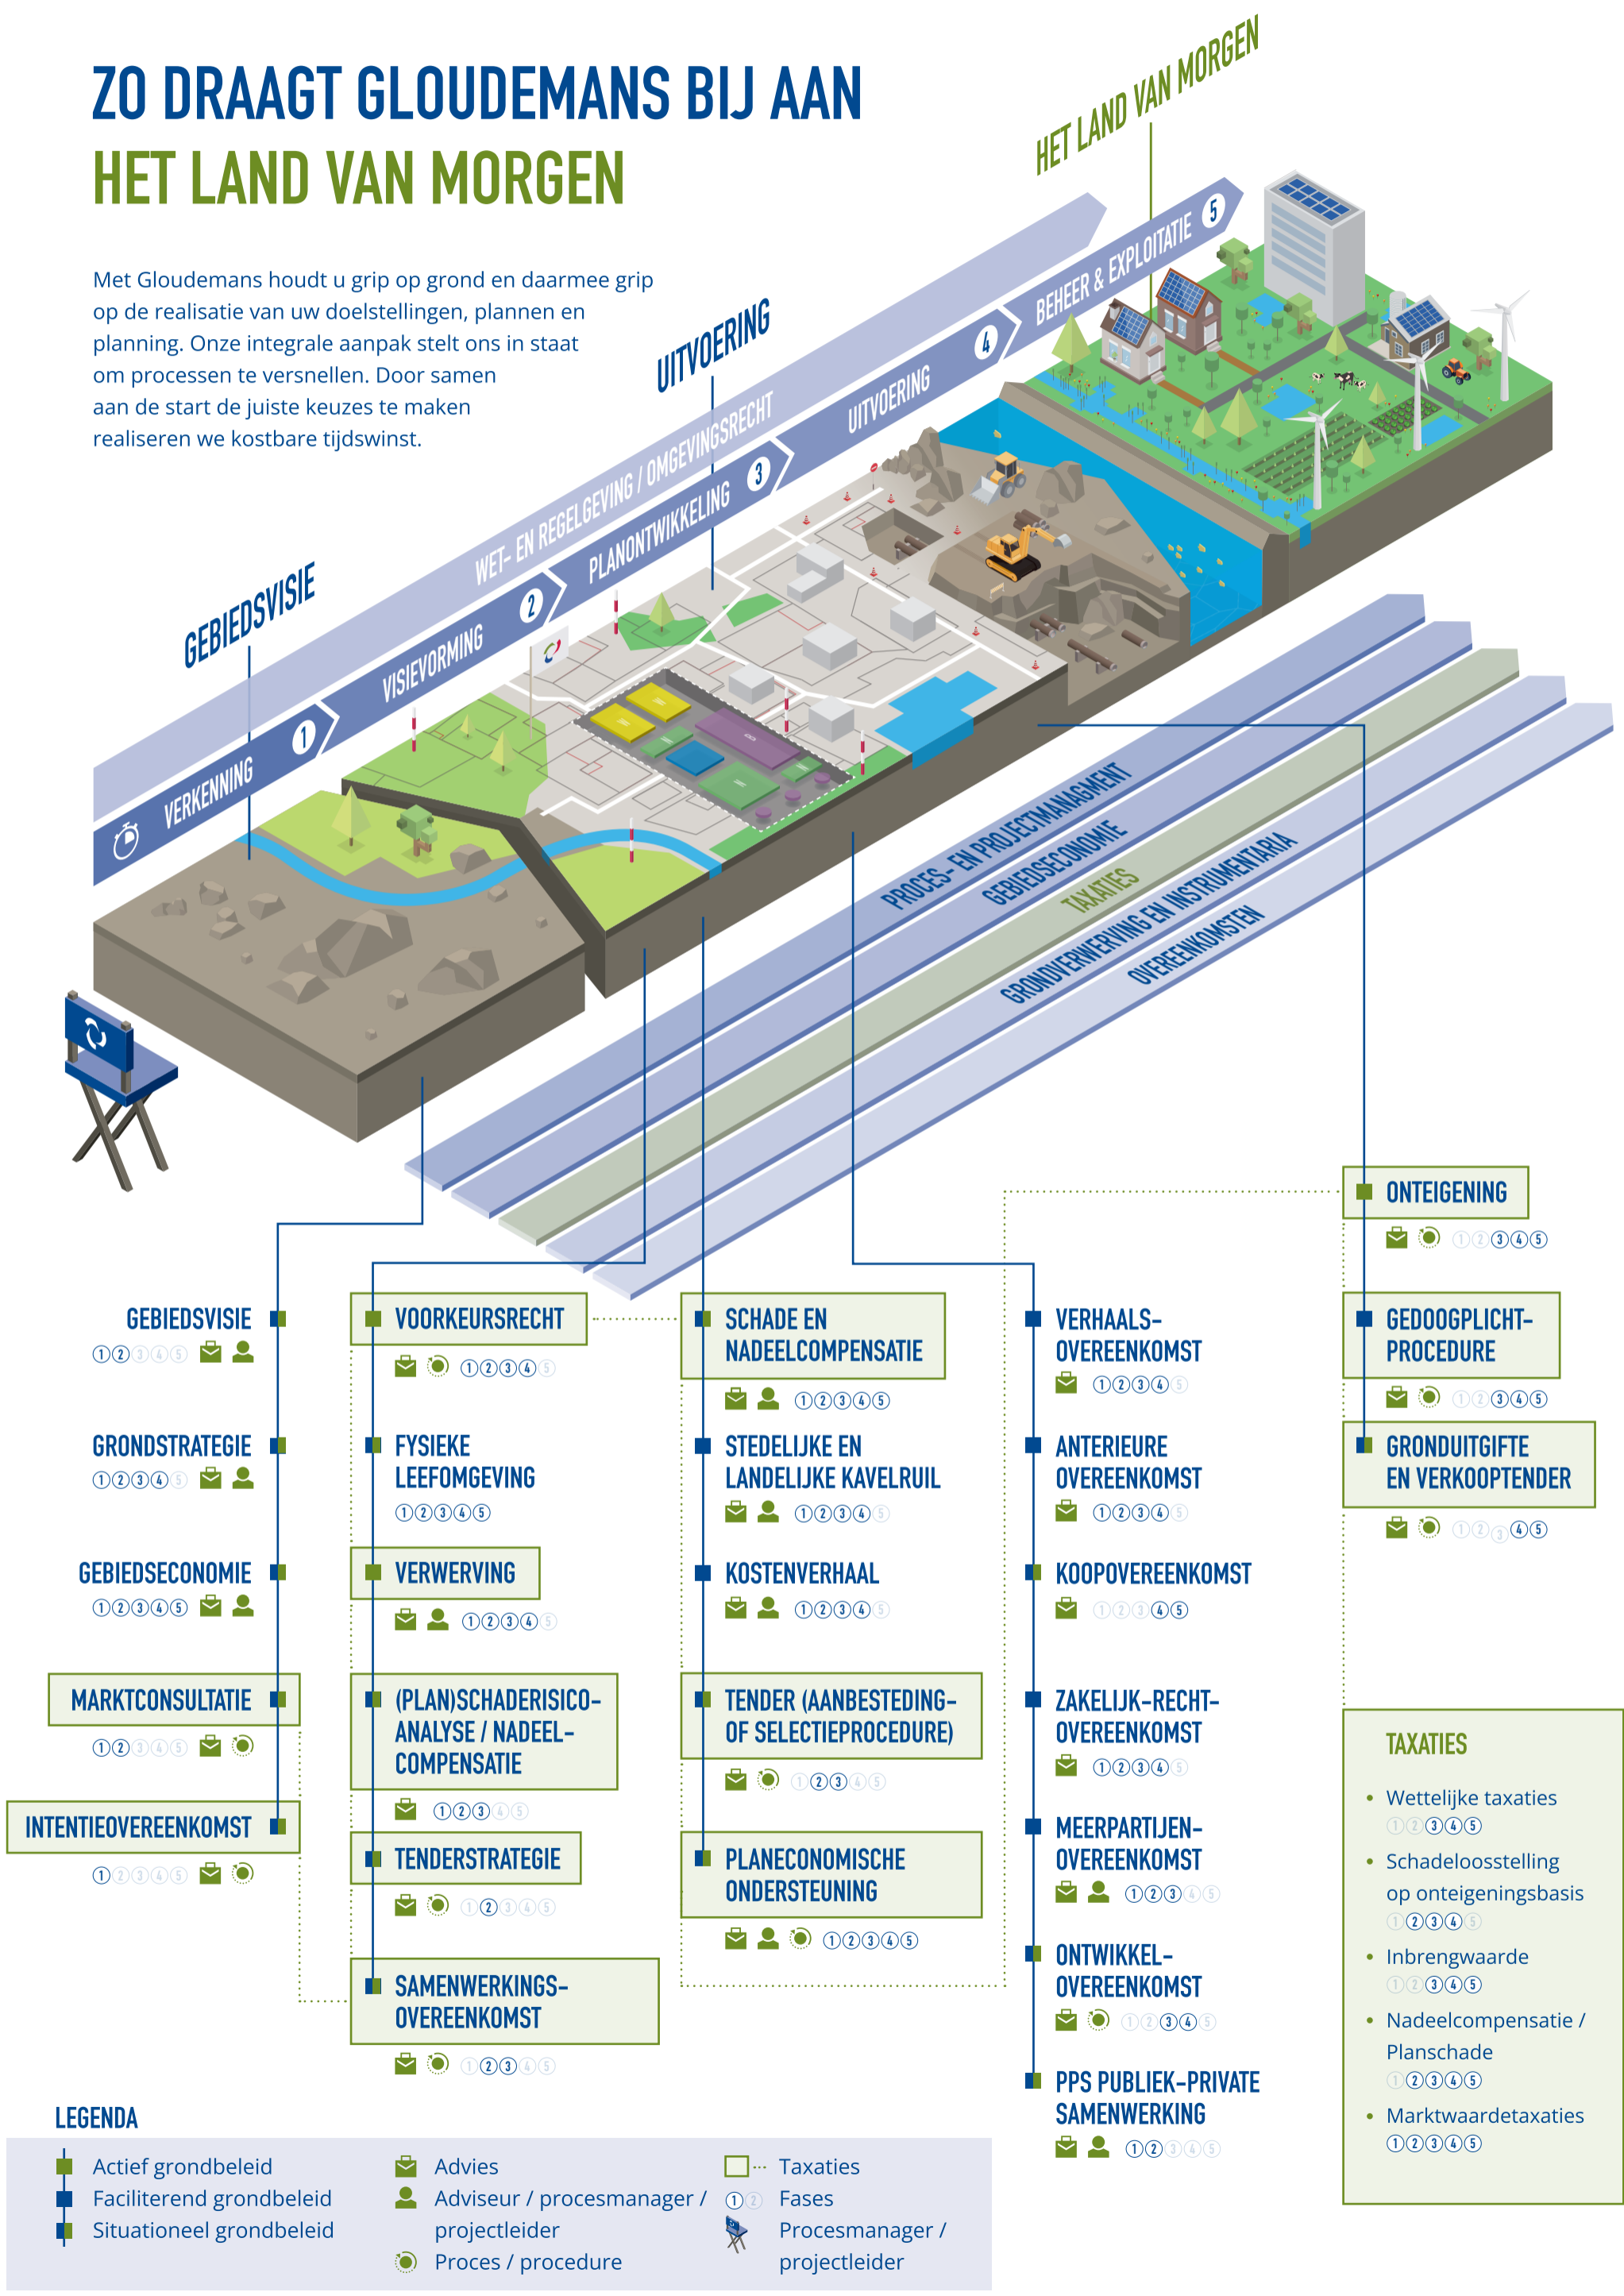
ZO DRAAGT GLOUDEMANS BIJ AAN
HET LAND VAN MORGEN

Met Gloudemans houdt u grip op grond en daarmee grip op de realisatie van uw doelstellingen, plannen en planning. Onze integrale aanpak stelt ons in staat om processen te versnellen. Door samen aan de start de juiste keuzes te maken realiseren we kostbare tijdswinst.

HET LAND VAN MORGEN
UITVOERING
GEBIEDSVISIE
WET- EN REGELGEVING / OMGEVINGSRECHT
VERKENNING 1
VISIEVORMING 2
PLANONTWIKKELING 3
UITVOERING 4
BEHEER & EXPLOITATIE 5

PROCES- EN PROJECTMANAGMENT
GEBIEDSECONOMIE
TAXATIES
GRONDVERWERVING EN INSTRUMENTARIA
OVEREENKOMSTEN

GEBIEDSVISIE
1 2 3 4 5

GRONDSTRATEGIE
1 2 3 4 5

GEBIEDSECONOMIE
1 2 3 4 5

MARKTCONSULTATIE
1 2 3 4 5

INTENTIEOVEREENKOMST
1 2 3 4 5

VOORKEURSRECHT
1 2 3 4 5

FYSIEKE LEEFOMGEVING
1 2 3 4 5

VERWERVING
1 2 3 4 5

(PLAN)SCHADERISICO-ANALYSE / NADEEL-COMPENSATIE
1 2 3 4 5

TENDERSTRATEGIE
1 2 3 4 5

SAMENWERKINGS-OVEREENKOMST
1 2 3 4 5

SCHADE EN NADEELCOMPENSATIE
1 2 3 4 5

STEDELIJKE EN LANDELIJKE KAVELRUIL
1 2 3 4 5

KOSTENVERHAAL
1 2 3 4 5

TENDER (AANBESTEDING- OF SELECTIEPROCEDURE)
1 2 3 4 5

PLANECONOMISCHE ONDERSTEUNING
1 2 3 4 5

VERHAALS-OVEREENKOMST
1 2 3 4 5

ANTERIEURE OVEREENKOMST
1 2 3 4 5

KOOPOVEREENKOMST
1 2 3 4 5

ZAKELIJK-RECHT-OVEREENKOMST
1 2 3 4 5

MEERPARTIJEN-OVEREENKOMST
1 2 3 4 5

ONTWIKKEL-OVEREENKOMST
1 2 3 4 5

PPS PUBLIEK-PRIVATE SAMENWERKING
1 2 3 4 5

ONTEIGENING
1 2 3 4 5

GEDOOGPLICHT-PROCEDURE
1 2 3 4 5

GRONDUITGIFTE EN VERKOOPTENDER
1 2 3 4 5

TAXATIES
• Wettelijke taxaties
1 2 3 4 5
• Schadeloosstelling op onteigeningsbasis
1 2 3 4 5
• Inbrengwaarde
1 2 3 4 5
• Nadeelcompensatie / Planschade
1 2 3 4 5
• Marktwaardetaxaties
1 2 3 4 5

LEGENDA
Actief grondbeleid
Faciliterend grondbeleid
Situationeel grondbeleid
Advies
Adviseur / procesmanager / projectleider
Proces / procedure
Taxaties
1 2 Fases
Procesmanager / projectleider